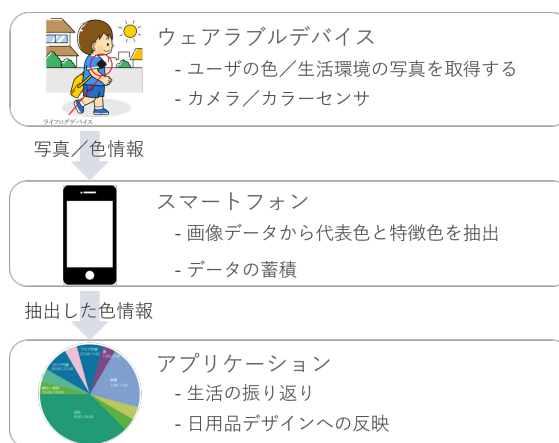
ライフログデバイス

ウェアラブルデバイス

- ユーザの色／生活環境の写真を取得する

- カメラ／カラーセンサ

写真／色情報

スマートフォン

- 画像データから代表色と特徴色を抽出

- データの蓄積

抽出した色情報

アプリケーション

- 生活の振り返り

- 日用品デザインへの反映